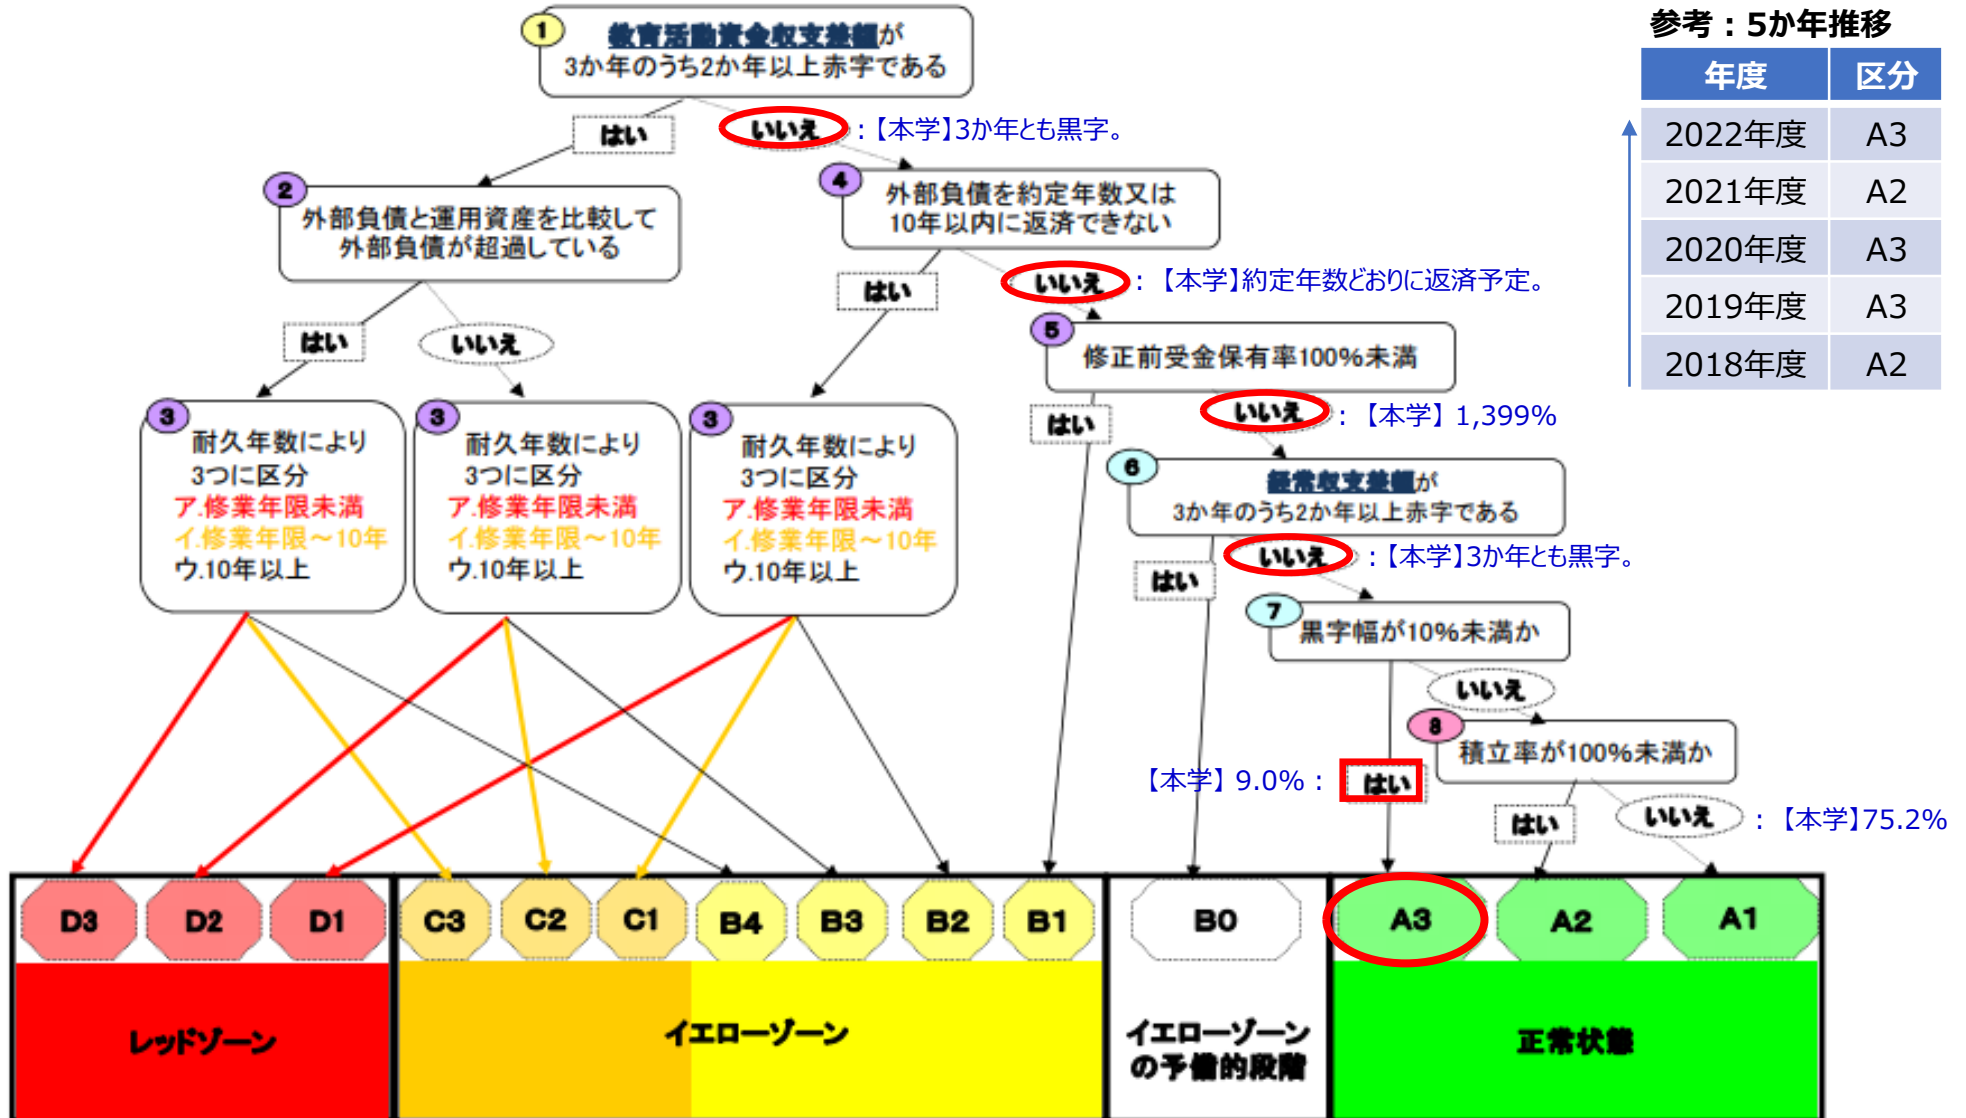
1 教育活動資金収支差額が3か年のうち2か年以上赤字である

はい

いいえ ：【本学】3か年とも黒字。

2 外部負債と運用資産を比較して外部負債が超過している

はい

いいえ

4 外部負債を約定年数又は10年以内に返済できない

はい

いいえ ：【本学】約定年数どおりに返済予定。

5 修正前受金保有率100%未満

はい

いいえ ：【本学】1,399%

3 耐久年数により3つに区分 ア.修業年限未満 イ.修業年限～10年 ウ.10年以上

3 耐久年数により3つに区分 ア.修業年限未満 イ.修業年限～10年 ウ.10年以上

3 耐久年数により3つに区分 ア.修業年限未満 イ.修業年限～10年 ウ.10年以上

6 経常収支差額が3か年のうち2か年以上赤字である

はい

いいえ ：【本学】3か年とも黒字。

7 黒字幅が10%未満か

いいえ

8 積立率が100%未満か

【本学】9.0%： はい

はい

いいえ ：【本学】75.2%

D3 D2 D1 C3 C2 C1 B4 B3 B2 B1 B0 A3 A2 A1

レッドゾーン

イエローゾーン

イエローゾーンの予備的段階

正常状態

参考：5か年推移

| 年度 | 区分 |
|---|---|
| 2022年度 | A3 |
| 2021年度 | A2 |
| 2020年度 | A3 |
| 2019年度 | A3 |
| 2018年度 | A2 |